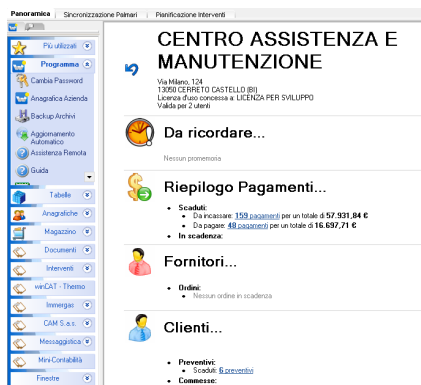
Panoramica | Sincronizzazione Palmari | Pianificazione Interventi

Più utilizzati
Programma
Cambia Password
Anagrafica Azienda
Backup Archivi
Aggiornamento Automatico
Assistenza Remota
Guida
Tabelle
Anagrafiche
Magazzino
Documenti
Interventi
winCAT - Thermo
Immergas
CAM S.a.s.
Messaggistica
Mini-Contabilità
Finestre

CENTRO ASSISTENZA E MANUTENZIONE

Via Milano, 124
13050 CERRETO CASTELLO (BI)
Licenza d'uso concessa a: LICENZA PER SVILUPPO
Valida per 2 utenti

Da ricordare...

Nessun promemoria

Riepilogo Pagamenti...

- Scaduti:
  - Da incassare: 159 pagamenti per un totale di 57.931,84 €
  - Da pagare: 48 pagamenti per un totale di 16.697,71 €
- In scadenza:

Fornitori...

- Ordini:
  - Nessun ordine in scadenza

Clienti...

- Preventivi:
  - Scaduti: 6 preventivi
- Commesse: